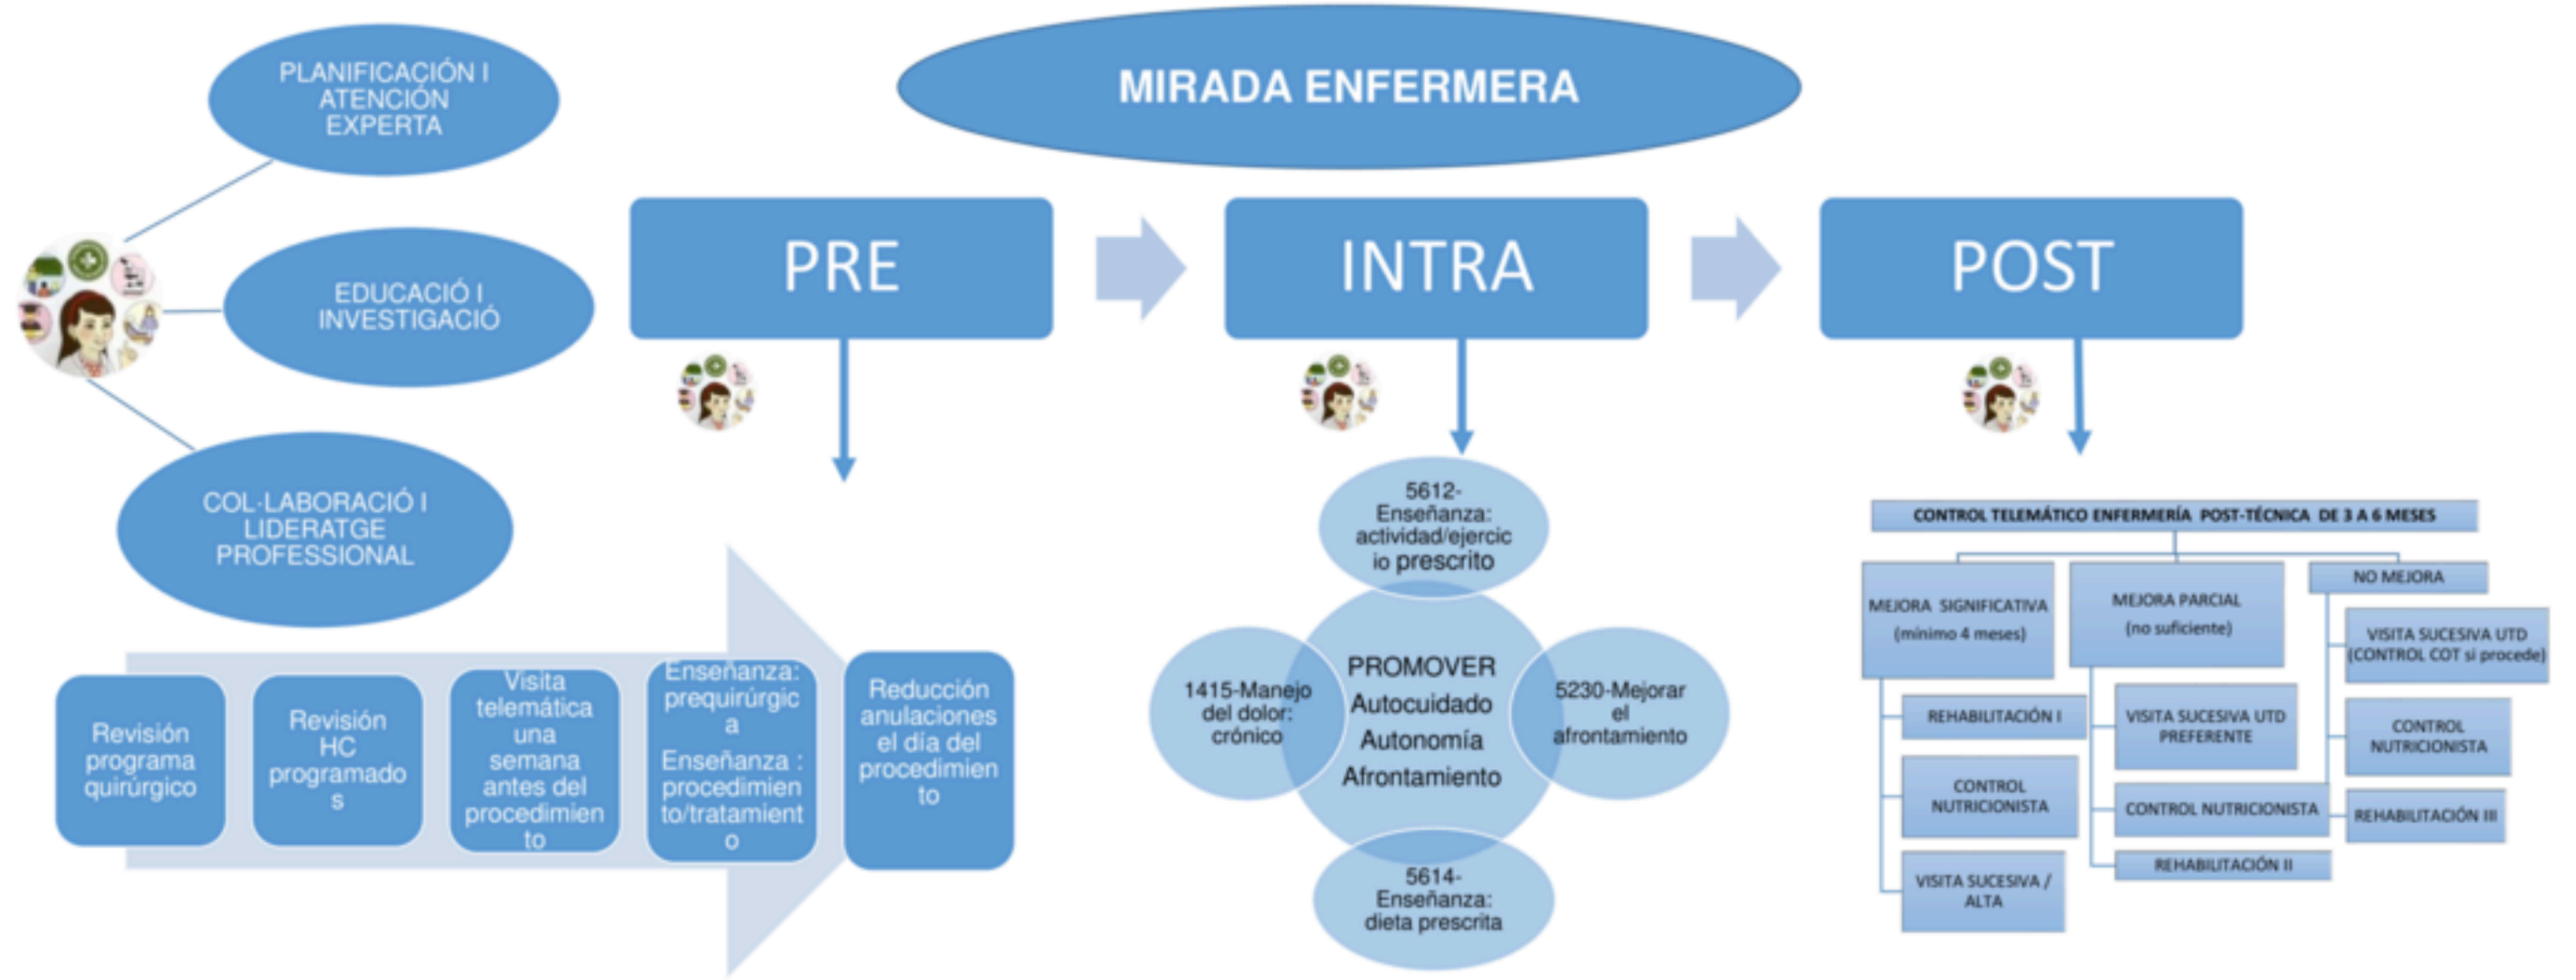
PLANIFICACIÓN I ATENCIÓN EXPERTA

EDUCACIÓ I INVESTIGACIÓ

COL·LABORACIÓ I LIDERATGE PROFESSIONAL

MIRADA ENFERMERA

PRE

INTRA

POST

Revisión programa quirúrgico

Revisión HC programados

Visita telemática una semana antes del procedimiento

Enseñanza: prequirúrgica
Enseñanza : procedimiento/tratamiento

Reducción anulaciones el día del procedimiento

5612- Enseñanza: actividad/ejercicio prescrito

1415-Manejo del dolor: crónico

PROMOVER
Autocuidado
Autonomía
Afrontamiento

5230-Mejorar el afrontamiento

5614- Enseñanza: dieta prescrita

CONTROL TELEMÁTICO ENFERMERÍA POST-TÉCNICA DE 3 A 6 MESES

MEJORA SIGNIFICATIVA (mínimo 4 meses)

REHABILITACIÓN I

CONTROL NUTRICIONISTA

VISITA SUCESIVA / ALTA

MEJORA PARCIAL (no suficiente)

VISITA SUCESIVA UTD PREFERENTE

CONTROL NUTRICIONISTA

REHABILITACIÓN II

NO MEJORA

VISITA SUCESIVA UTD (CONTROL COT si procede)

CONTROL NUTRICIONISTA

REHABILITACIÓN III